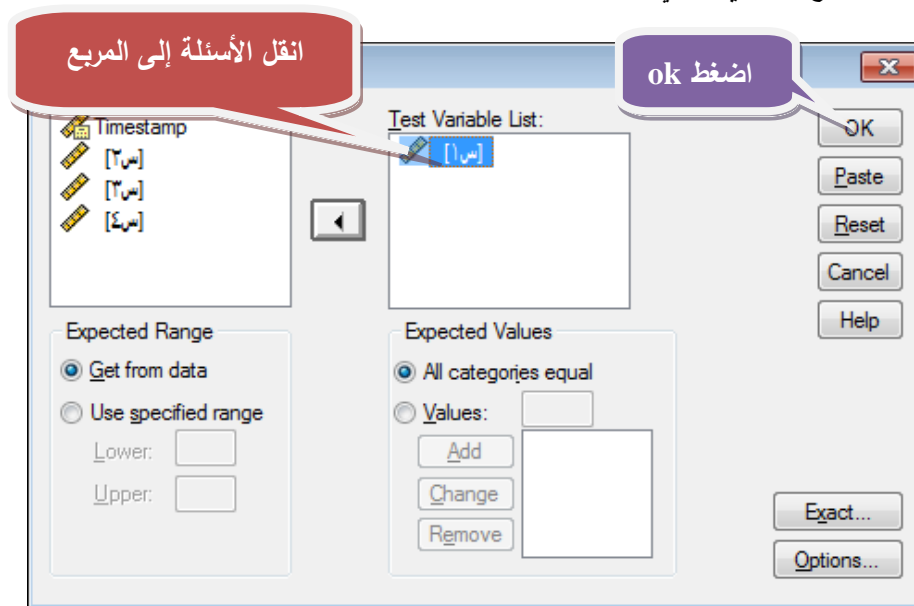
انقل الأسئلة إلى المربع

اضغط ok

Timestamp
[س٢]
[س٣]
[س٤]

Test Variable List:
[س١]

OK
Paste
Reset
Cancel
Help

Expected Range
Get from data
Use specified range
Lower:
Upper:

Expected Values
All categories equal
Values:
Add
Change
Remove

Exact...
Options...